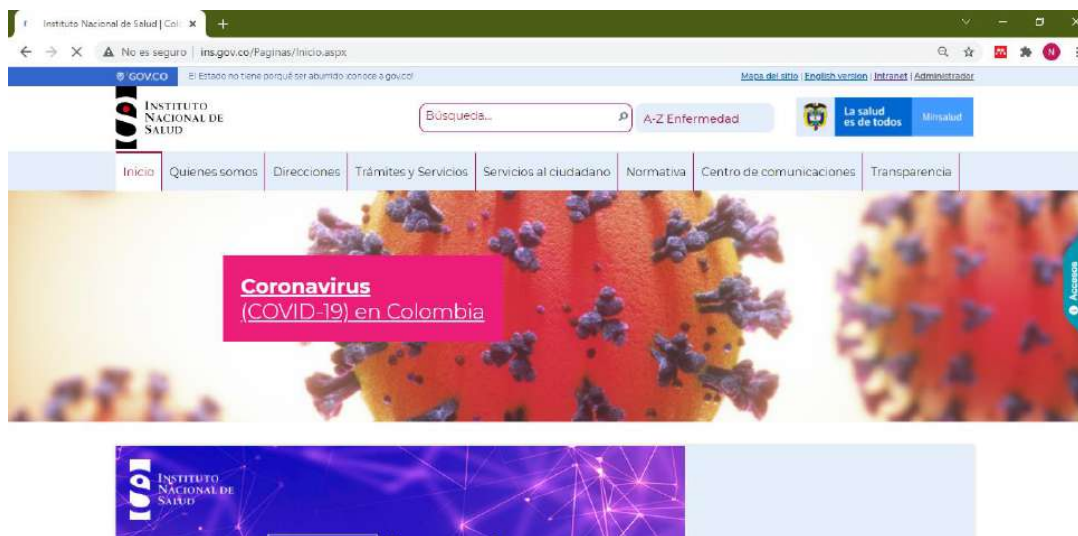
Instituto Nacional de Salud | Col ×
+
No es seguro | ins.gov.co/Paginas/Inicio.aspx
GOV.CO El Estado no tiene porqué ser aburrido ¡conoce a gov.co!
Mapa del sitio | English version | Intranet | Administrador
INSTITUTO NACIONAL DE SALUD
Búsqueda...
A-Z Enfermedad
La salud es de todos
Minsalud
Inicio
Quienes somos
Direcciones
Trámites y Servicios
Servicios al ciudadano
Normativa
Centro de comunicaciones
Transparencia
Coronavirus
(COVID-19) en Colombia
Accesos
INSTITUTO NACIONAL DE SALUD